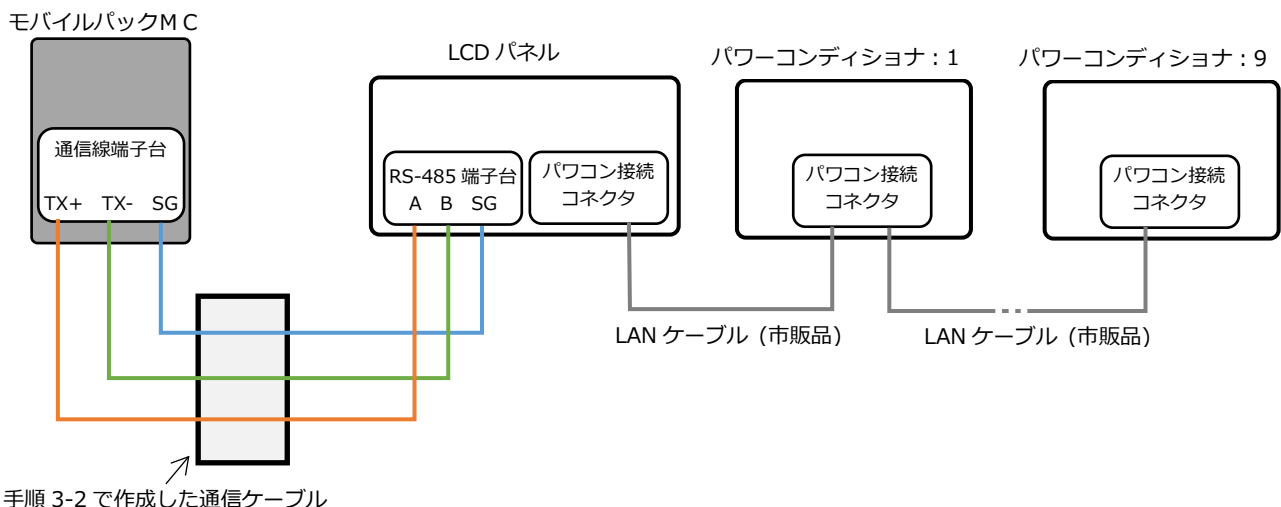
モバイルパックＭＣ

通信線端子台

TX+ TX- SG

LCD パネル

RS-485 端子台
A B SG

パワコン接続コネクタ

パワーコンディショナ：1

パワコン接続コネクタ

パワーコンディショナ：9

パワコン接続コネクタ

LAN ケーブル（市販品）

LAN ケーブル（市販品）

手順 3-2 で作成した通信ケーブル